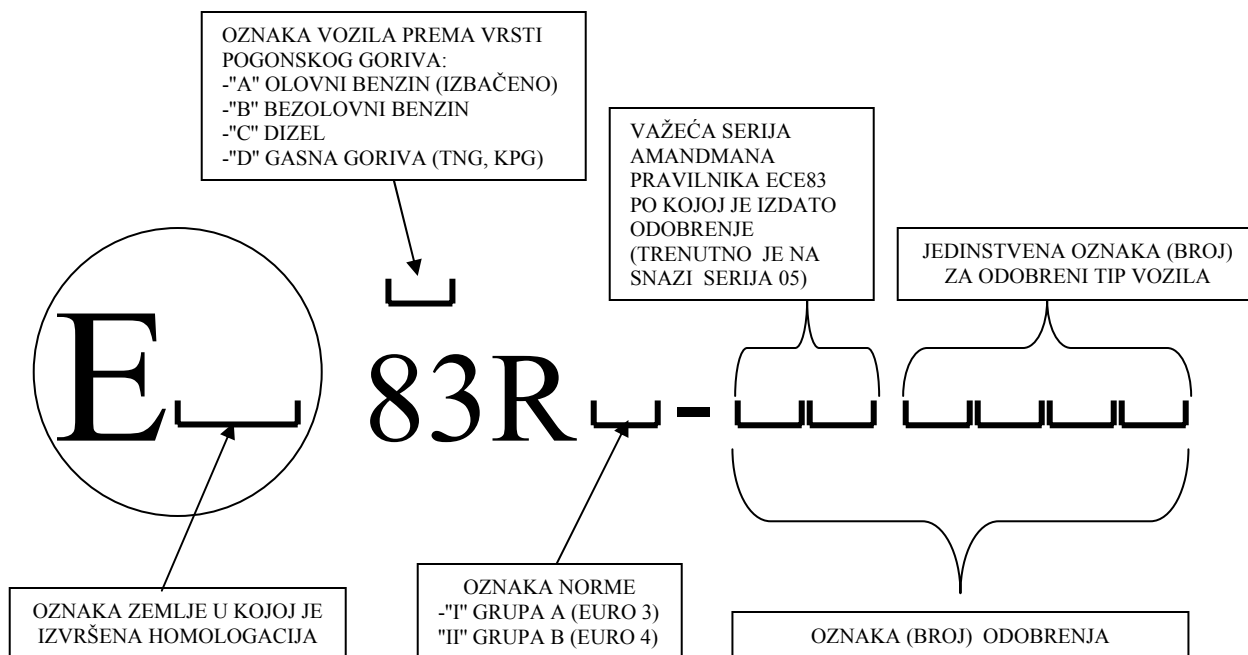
OZNAKA VOZILA PREMA VRSTI POGONSKOG GORIVA:
-"A" OLOVNI BENZIN (IZBAČENO)
-"B" BEZOLOVNI BENZIN
-"C" DIZEL
-"D" GASNA GORIVA (TNG, KPG)

VAŽEĆA SERIJA AMANDMANA PRAVILNIKA ECE83 PO KOJOJ JE IZDATO ODOBRENJE (TRENUTNO JE NA SNAZI SERIJA 05)

JEDINSTVENA OZNAKA (BROJ) ZA ODOBRENI TIP VOZILA

E 83R -

OZNAKA ZEMLJE U KOJOJ JE IZVRŠENA HOMOLOGACIJA

OZNAKA NORME
-"I" GRUPA A (EURO 3)
"II" GRUPA B (EURO 4)

OZNAKA (BROJ) ODOBRENJA